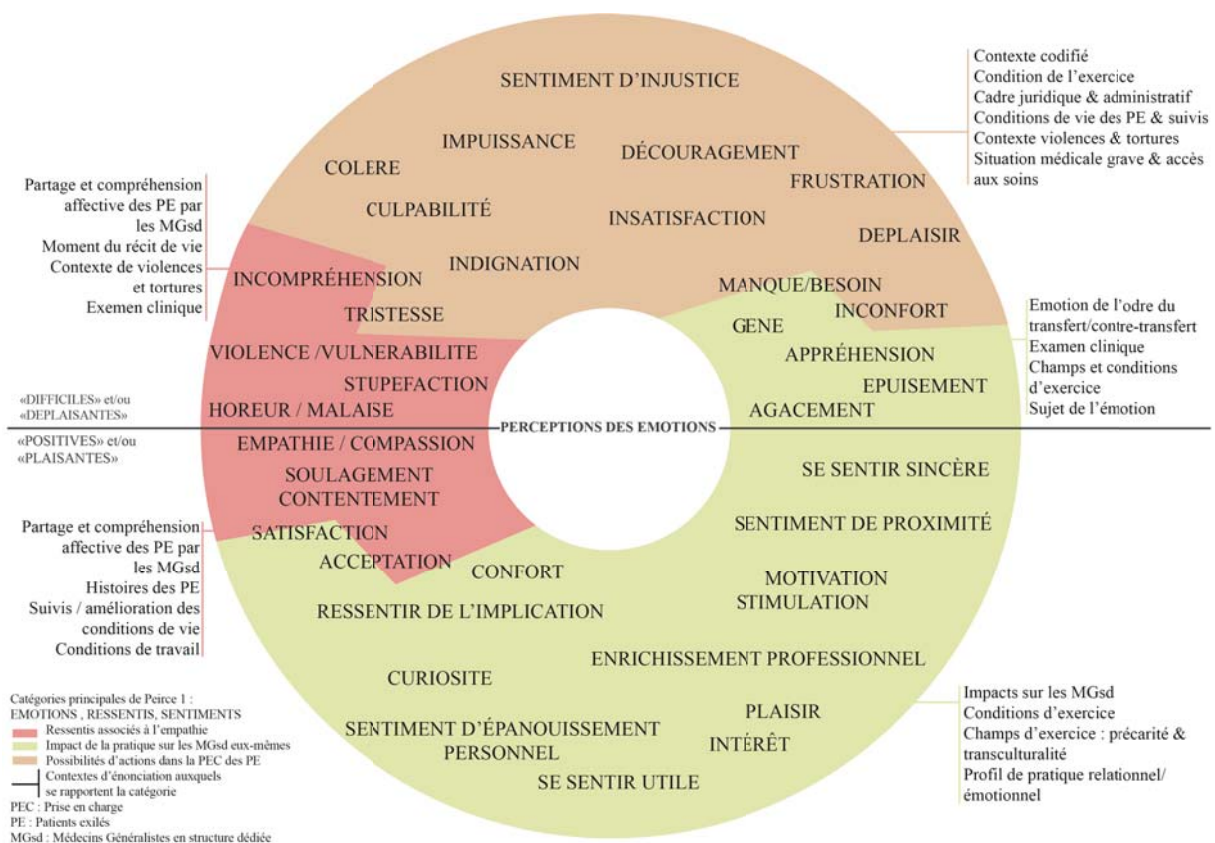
SENTIMENT D'INJUSTICE

IMPUISSANCE

COLERE

DÉCOURAGEMENT

FRUSTRATION

CULPABILITÉ

INSATISFACTION

DEPLAISIR

INDIGNATION

INCOMPRÉHENSION

MANQUE/BESOIN

INCONFORT

TRISTESSE

GENE

APPRÉHENSION

VIOLENCE /VULNERABILITE

STUPEFACTION

EPUISEMENT

HOREUR / MALAISE

AGACEMENT

PERCEPTIONS DES EMOTIONS

EMPATHIE / COMPASSION

SOULAGEMENT

CONTENTEMENT

SE SENTIR SINCÈRE

SATISFACTION

SENTIMENT DE PROXIMITÉ

ACCEPTATION

CONFORT

MOTIVATION

STIMULATION

RESSENTIR DE L'IMPLICATION

ENRICHISSEMENT PROFESSIONNEL

CURIOSITE

PLAISIR

SENTIMENT D'ÉPANOUISSEMENT PERSONNEL

INTÉRÊT

SE SENTIR UTILE

Contexte codifié
Condition de l'exercice
Cadre juridique & administratif
Conditions de vie des PE & suivis
Contexte violences & tortures
Situation médicale grave & accès aux soins

Partage et compréhension affective des PE par les MGsd
Moment du récit de vie
Contexte de violences et tortures
Exemen clinique

Emotion de l'odre du transfert/contre-transfert
Examen clinique
Champs et conditions d'exercice
Sujet de l'émotion

«DIFFICILES» et/ou «DEPLAISANTES»

«POSITIVES» et/ou «PLAISANTES»

Partage et compréhension affective des PE par les MGsd
Histoires des PE
Suivis / amélioration des conditions de vie
Conditions de travail

Impacts sur les MGsd
Conditions d'exercice
Champs d'exercice : précarité & transculturalité
Profil de pratique relationnel/ émotionnel

Catégories principales de Peirce 1 :
EMOTIONS , RESSENTIS, SENTIMENTS
Ressentis associés à l'empathie
Impact de la pratique sur les MGsd eux-mêmes
Possibilités d'actions dans la PEC des PE
Contextes d'énonciation auxquels se rapportent la catégorie
PEC : Prise en charge
PE : Patients exilés
MGsd : Médecins Généralistes en structure dédiée